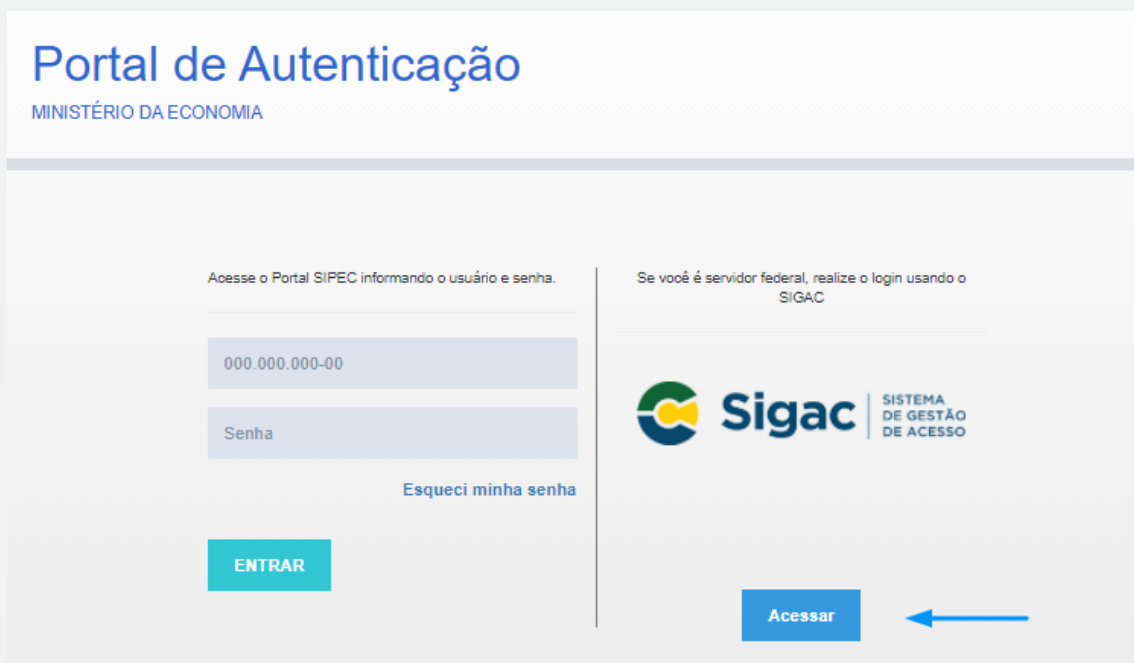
Portal de Autenticação

MINISTÉRIO DA ECONOMIA

Acesse o Portal SIPEC informando o usuário e senha.

000.000.000-00

Senha

Esqueci minha senha

ENTRAR

Se você é servidor federal, realize o login usando o SIGAC

Sigac SISTEMA DE GESTÃO DE ACESSO

Acessar